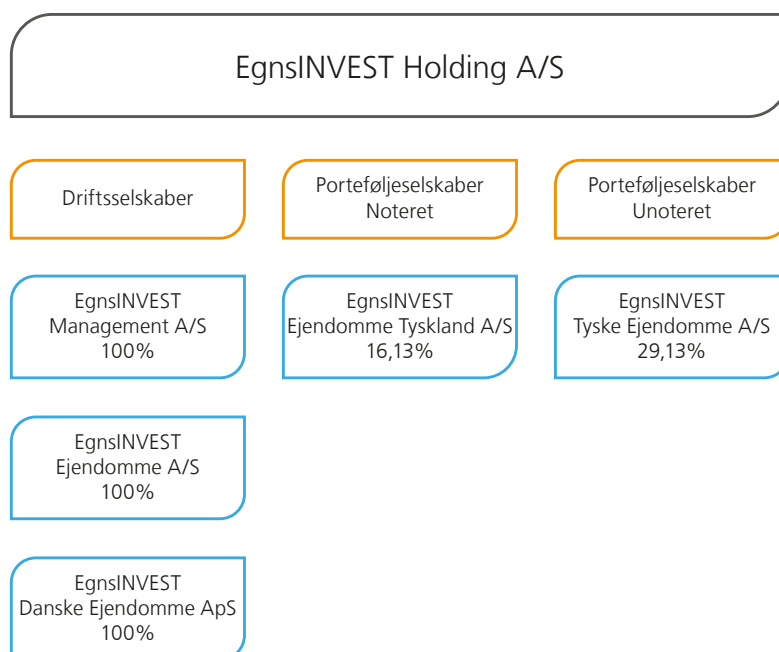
EgnsINVEST Holding A/S

Driftsselskaber

Porteføljeselskaber Noteret

Porteføljeselskaber Unoteret

EgnsINVEST Management A/S 100%

EgnsINVEST Ejendomme Tyskland A/S 16,13%

EgnsINVEST Tyske Ejendomme A/S 29,13%

EgnsINVEST Ejendomme A/S 100%

EgnsINVEST Danske Ejendomme ApS 100%